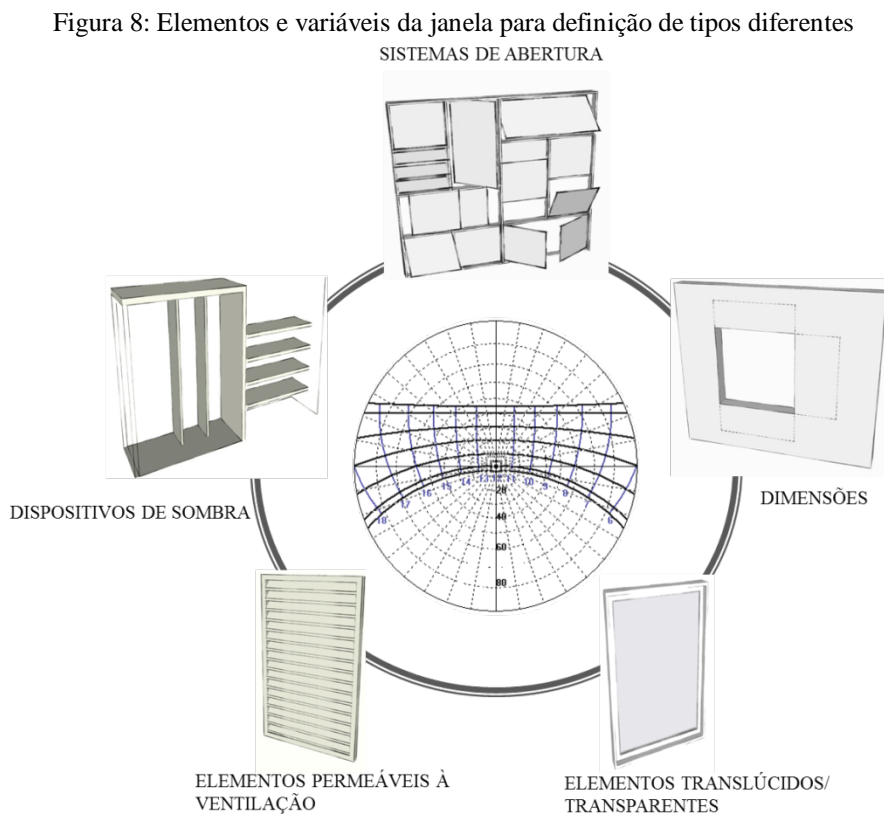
Figura 8: Elementos e variáveis da janela para definição de tipos diferentes

SISTEMAS DE ABERTURA

DIMENSÕES

ELEMENTOS TRANSLÚCIDOS/ TRANSPARENTES

ELEMENTOS PERMEÁVEIS À VENTILAÇÃO

DISPOSITIVOS DE SOMBRA

18 17 16 15 14 13 12 11 10 9 8 7 6

20

40

60

80